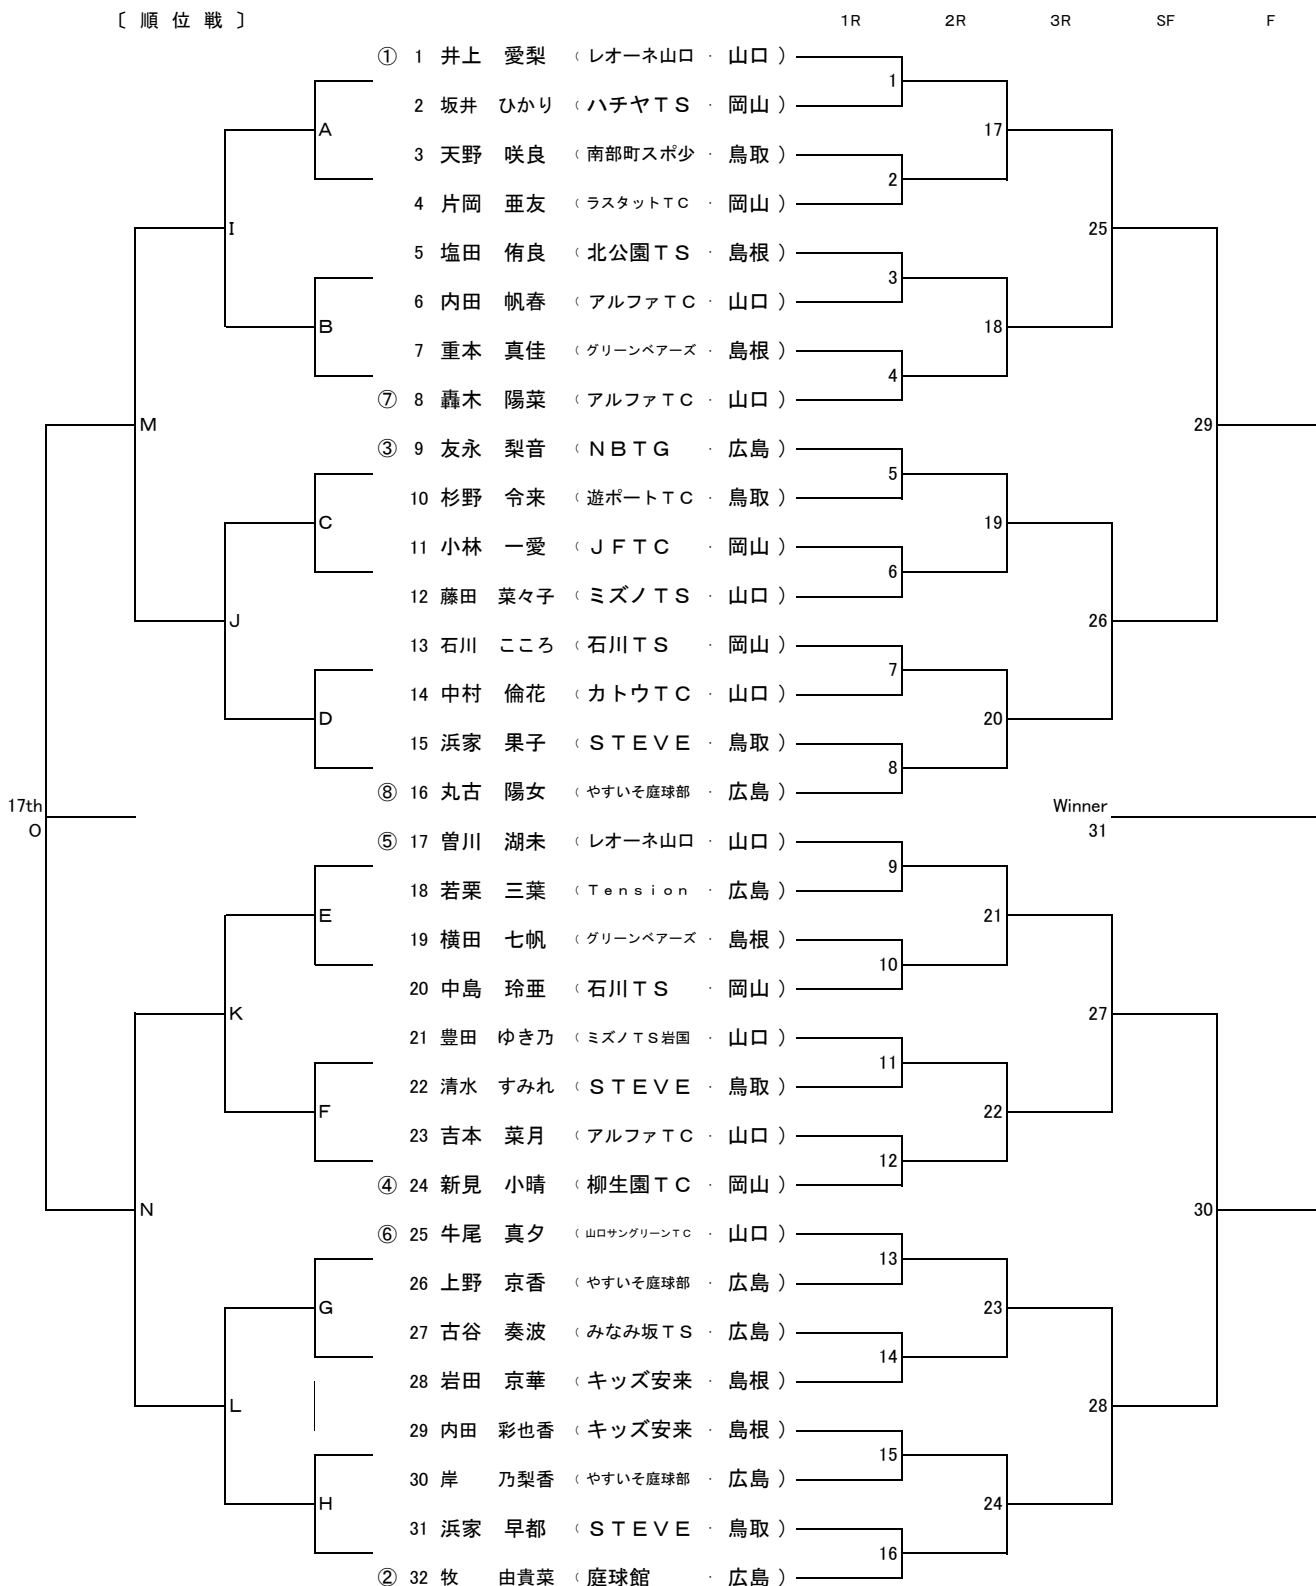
〔 順 位 戦 〕

1R 2R 3R SF F

① 1 井上 愛梨 （ レオーネ山口 · 山口 ）
2 坂井 ひかり （ ハチヤＴＳ · 岡山 ）
3 天野 咲良 （ 南部町スポ少 · 鳥取 ）
4 片岡 亜友 （ ラスタットＴＣ · 岡山 ）
5 塩田 侑良 （ 北公園ＴＳ · 島根 ）
6 内田 帆春 （ アルファＴＣ · 山口 ）
7 重本 真佳 （ グリーンベアーズ · 島根 ）
⑦ 8 轟木 陽菜 （ アルファＴＣ · 山口 ）
③ 9 友永 梨音 （ ＮＢＴＧ · 広島 ）
10 杉野 令来 （ 遊ポートＴＣ · 鳥取 ）
11 小林 一愛 （ ＪＦＴＣ · 岡山 ）
12 藤田 菜々子 （ ミズノＴＳ · 山口 ）
13 石川 こころ （ 石川ＴＳ · 岡山 ）
14 中村 倫花 （ カトウＴＣ · 山口 ）
15 浜家 果子 （ ＳＴＥＶＥ · 鳥取 ）
⑧ 16 丸古 陽女 （ やすいそ庭球部 · 広島 ）
⑤ 17 曽川 湖未 （ レオーネ山口 · 山口 ）
18 若栗 三葉 （ Ｔｅｎｓｉｏｎ · 広島 ）
19 横田 七帆 （ グリーンベアーズ · 島根 ）
20 中島 玲亜 （ 石川ＴＳ · 岡山 ）
21 豊田 ゆき乃 （ ミズノＴＳ岩国 · 山口 ）
22 清水 すみれ （ ＳＴＥＶＥ · 鳥取 ）
23 吉本 菜月 （ アルファＴＣ · 山口 ）
④ 24 新見 小晴 （ 柳生園ＴＣ · 岡山 ）
⑥ 25 牛尾 真夕 （ 山口サングリーンＴＣ · 山口 ）
26 上野 京香 （ やすいそ庭球部 · 広島 ）
27 古谷 奏波 （ みなみ坂ＴＳ · 広島 ）
28 岩田 京華 （ キッズ安来 · 島根 ）
29 内田 彩也香 （ キッズ安来 · 島根 ）
30 岸 乃梨香 （ やすいそ庭球部 · 広島 ）
31 浜家 早都 （ ＳＴＥＶＥ · 鳥取 ）
② 32 牧 由貴菜 （ 庭球館 · 広島 ）

A B C D E F G H I J K L M N
17th O

1 2 3 4 5 6 7 8 9 10 11 12 13 14 15 16
17 18 19 20 21 22 23 24
25 26 27 28
29 30
Winner 31